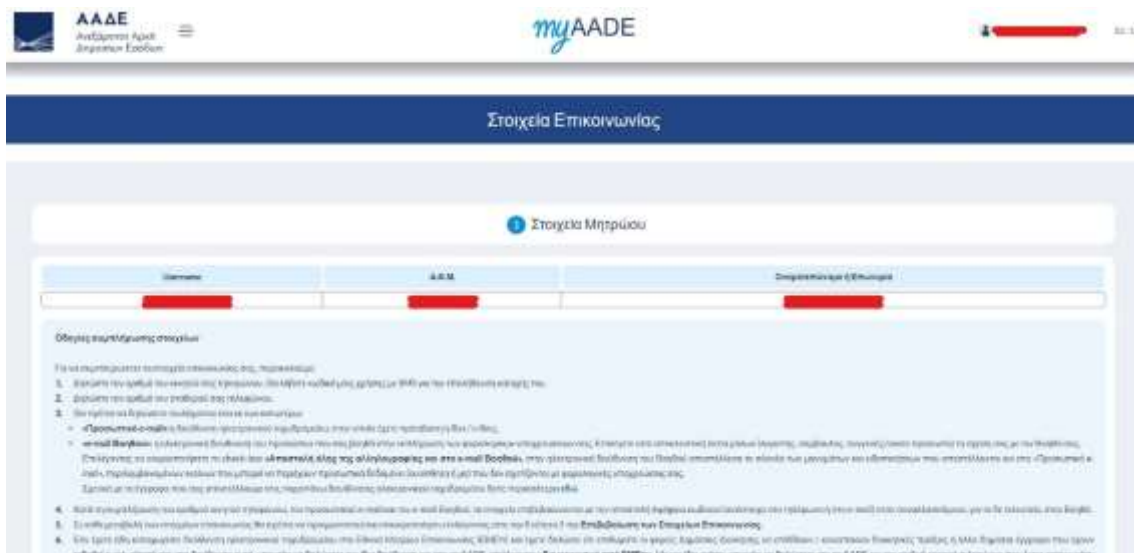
ΑΑΔΕ
Ανεξάρτητη Αρχή Δημοσίων Εσόδων

myAADE

Στοιχεία Επικοινωνίας

1 Στοιχεία Μητρώου

| Username | Α.Φ.Μ. | Επωνυμία/Ονοματεπώνυμο |
|---|---|---|
| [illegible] | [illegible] | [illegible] |

Οδηγίες συμπλήρωσης στοιχείων

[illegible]
1. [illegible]
2. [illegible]
3. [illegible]
«Προσωπικό e-mail» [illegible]
«e-mail Θυρίδων» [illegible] «Αποστολή όλης της αλληλογραφίας και στο e-mail Θυρίδων» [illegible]
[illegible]
4. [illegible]
5. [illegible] Επιβεβαίωση των Στοιχείων Επικοινωνίας
6. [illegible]